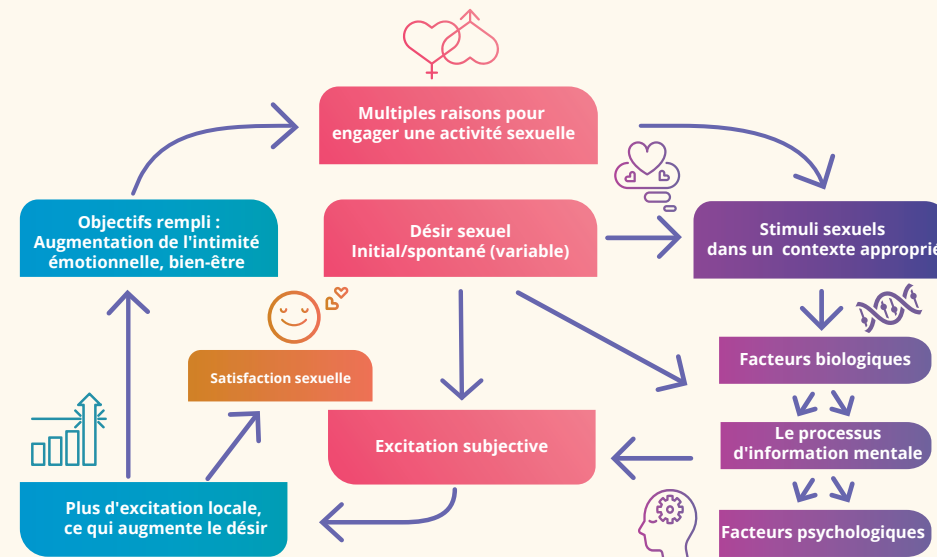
Multiples raisons pour engager une activité sexuelle

Objectifs rempli : Augmentation de l'intimité émotionnelle, bien-être

Désir sexuel Initial/spontané (variable)

Stimuli sexuels dans un contexte appropri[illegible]

Satisfaction sexuelle

Facteurs biologiques

Excitation subjective

Le processus d'information mentale

Plus d'excitation locale, ce qui augmente le désir

Facteurs psychologiques